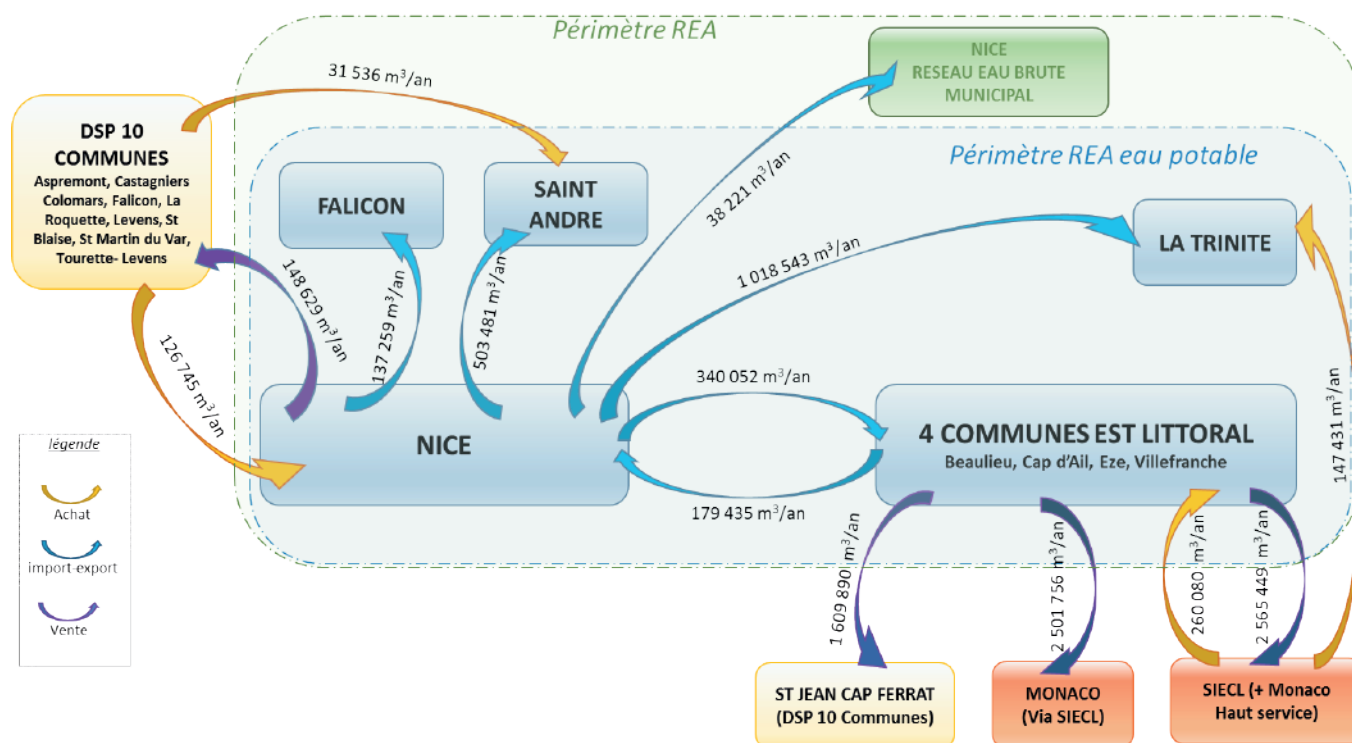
Périmètre REA

NICE
RESEAU EAU BRUTE
MUNICIPAL

31 536 m$^3$/an

DSP 10 COMMUNES
Aspremont, Castagniers Colomars, Falicon, La Roquette, Levens, St Blaise, St Martin du Var, Tourette- Levens

Périmètre REA eau potable

FALICON

SAINT ANDRE

38 221 m$^3$/an

LA TRINITE

1 018 543 m$^3$/an

148 629 m$^3$/an

137 259 m$^3$/an

503 481 m$^3$/an

126 745 m$^3$/an

340 052 m$^3$/an

NICE

4 COMMUNES EST LITTORAL
Beaulieu, Cap d'Ail, Eze, Villefranche

147 431 m$^3$/an

179 435 m$^3$/an

légende

Achat

import-export

Vente

1 609 890 m$^3$/an

2 501 756 m$^3$/an

260 080 m$^3$/an

2 565 449 m$^3$/an

ST JEAN CAP FERRAT
(DSP 10 Communes)

MONACO
(Via SIECL)

SIECL (+ Monaco
Haut service)